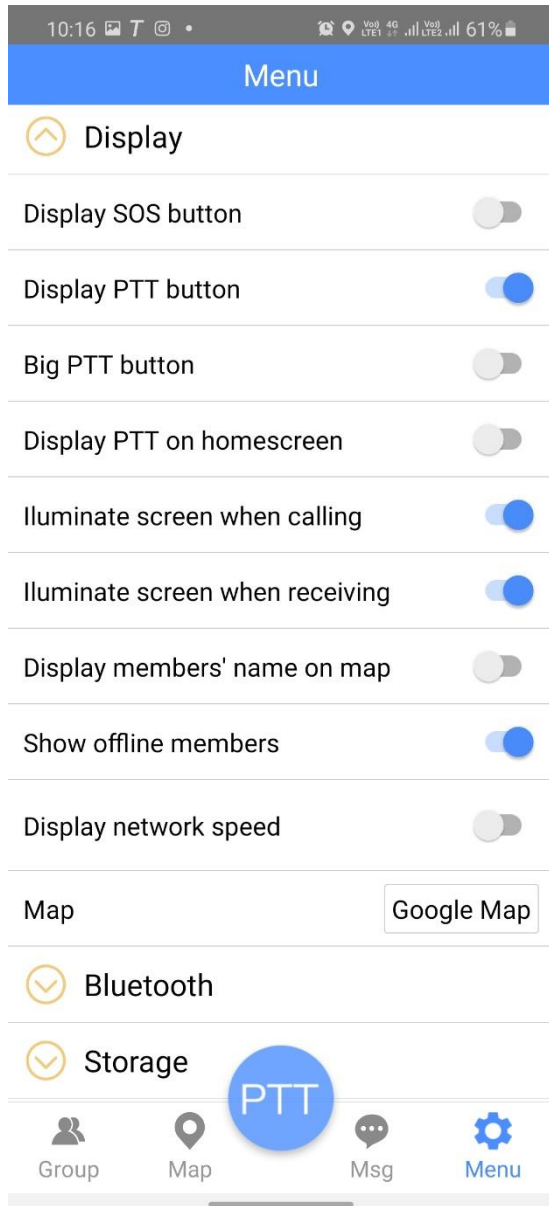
10:16 T • Vo) LTE1 4G Vo) LTE2 61%

Menu

Display

Display SOS button

Display PTT button

Big PTT button

Display PTT on homescreen

Iluminate screen when calling

Iluminate screen when receiving

Display members' name on map

Show offline members

Display network speed

Map

Google Map

Bluetooth

Storage

PTT

Group

Map

Msg

Menu